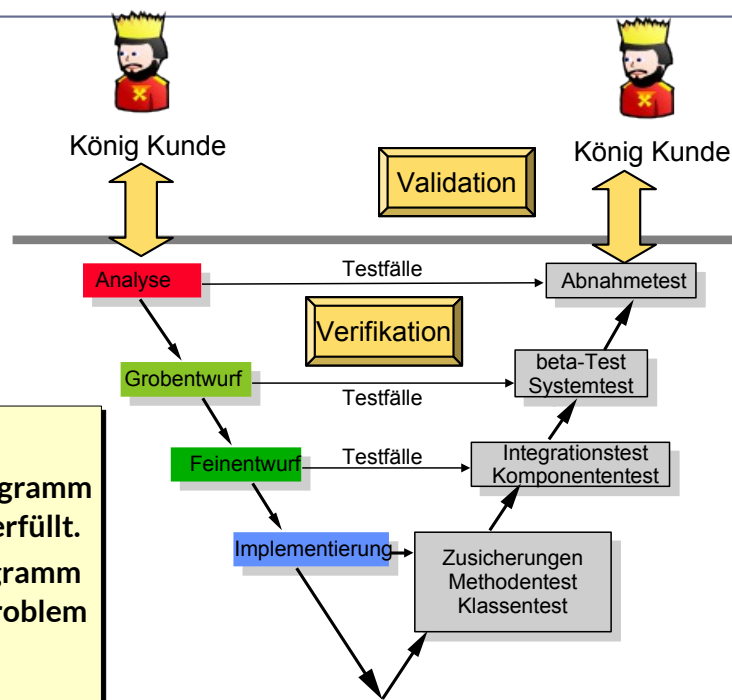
König Kunde

König Kunde

Validation

Analyse

Testfälle

Abnahmetest

Verifikation

Grobentwurf

beta-Test
Systemtest

Testfälle

Feinentwurf

Testfälle

Integrationstest
Komponententest

gramm
erfüllt.

gramm
roblem

Implementierung

Zusicherungen
Methodentest
Klassentest